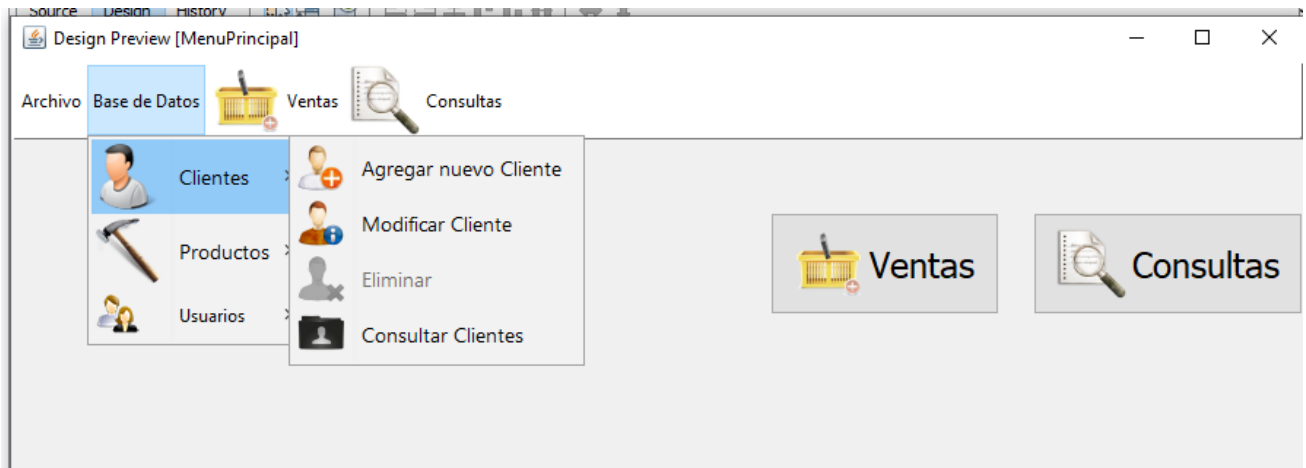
Source Design History

Design Preview [MenuPrincipal]

Archivo Base de Datos Ventas Consultas

Clientes
Productos
Usuarios

Agregar nuevo Cliente
Modificar Cliente
Eliminar
Consultar Clientes

Ventas

Consultas